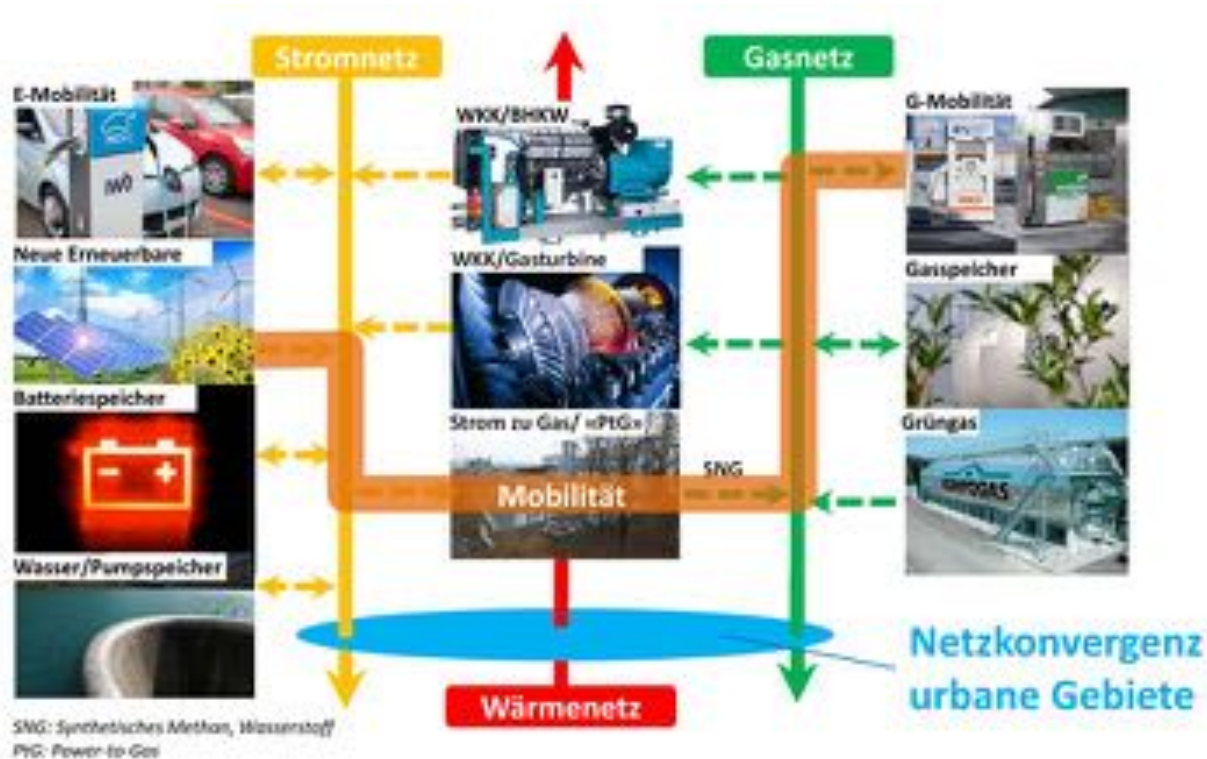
Stromnetz

Gasnetz

E-Mobilität

WKK/BHKW

G-Mobilität

Neue Erneuerbare

WKK/Gasturbine

Gasspeicher

Batteriespeicher

Strom zu Gas/ «PtG»

Grüngas

SNG

Mobilität

Wasser/Pumpspeicher

Netzkonvergenz urbane Gebiete

Wärmenetz

SNG: Synthetisches Methan, Wasserstoff
PtG: Power-to-Gas